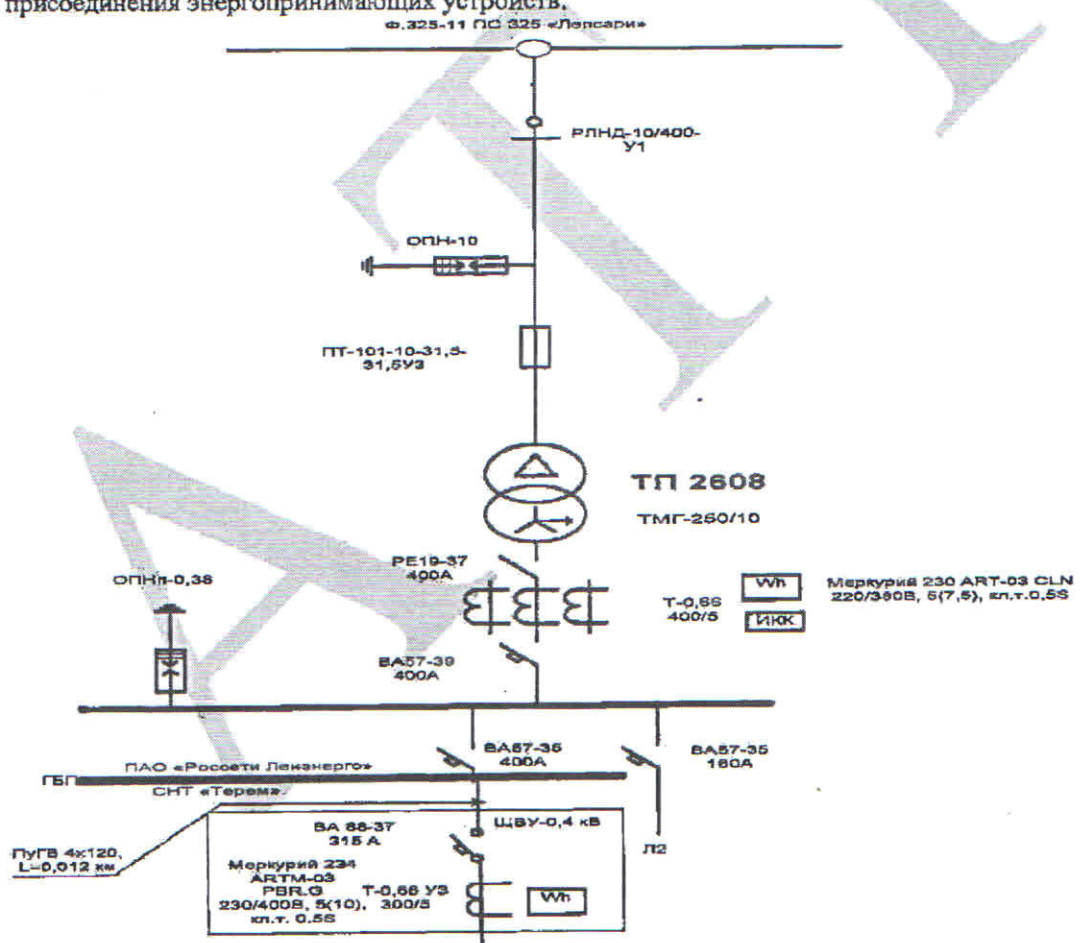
присоединения энергопринимающих устройств.

ф.325-11 ПС 325 «Лепсари»

РЛНД-10/400-У1

ОПН-10

ПТ-101-10-31,5-31,5У3

ТП 2608

ТМГ-250/10

РЕ19-37 400А

ОПНп-0,38

Т-0,66 400/5

Wh

ИКК

Меркурий 230 ART-03 CLN 220/380В, 5(7,5), кл.т.0,5S

ВА57-39 400А

ВА57-35 400А

ВА57-35 160А

ПАО «Россети Ленэнерго»

ГБП

СНТ «Терем»

ВА 88-37 315 А

ЩВУ-0,4 кВ

Л2

ПуГВ 4х120, L=0,012 км

Меркурий 234 ARTM-03 PBR.G 230/400В, 5(10), кл.т. 0,5S

Т-0,66 У3 300/5

Wh